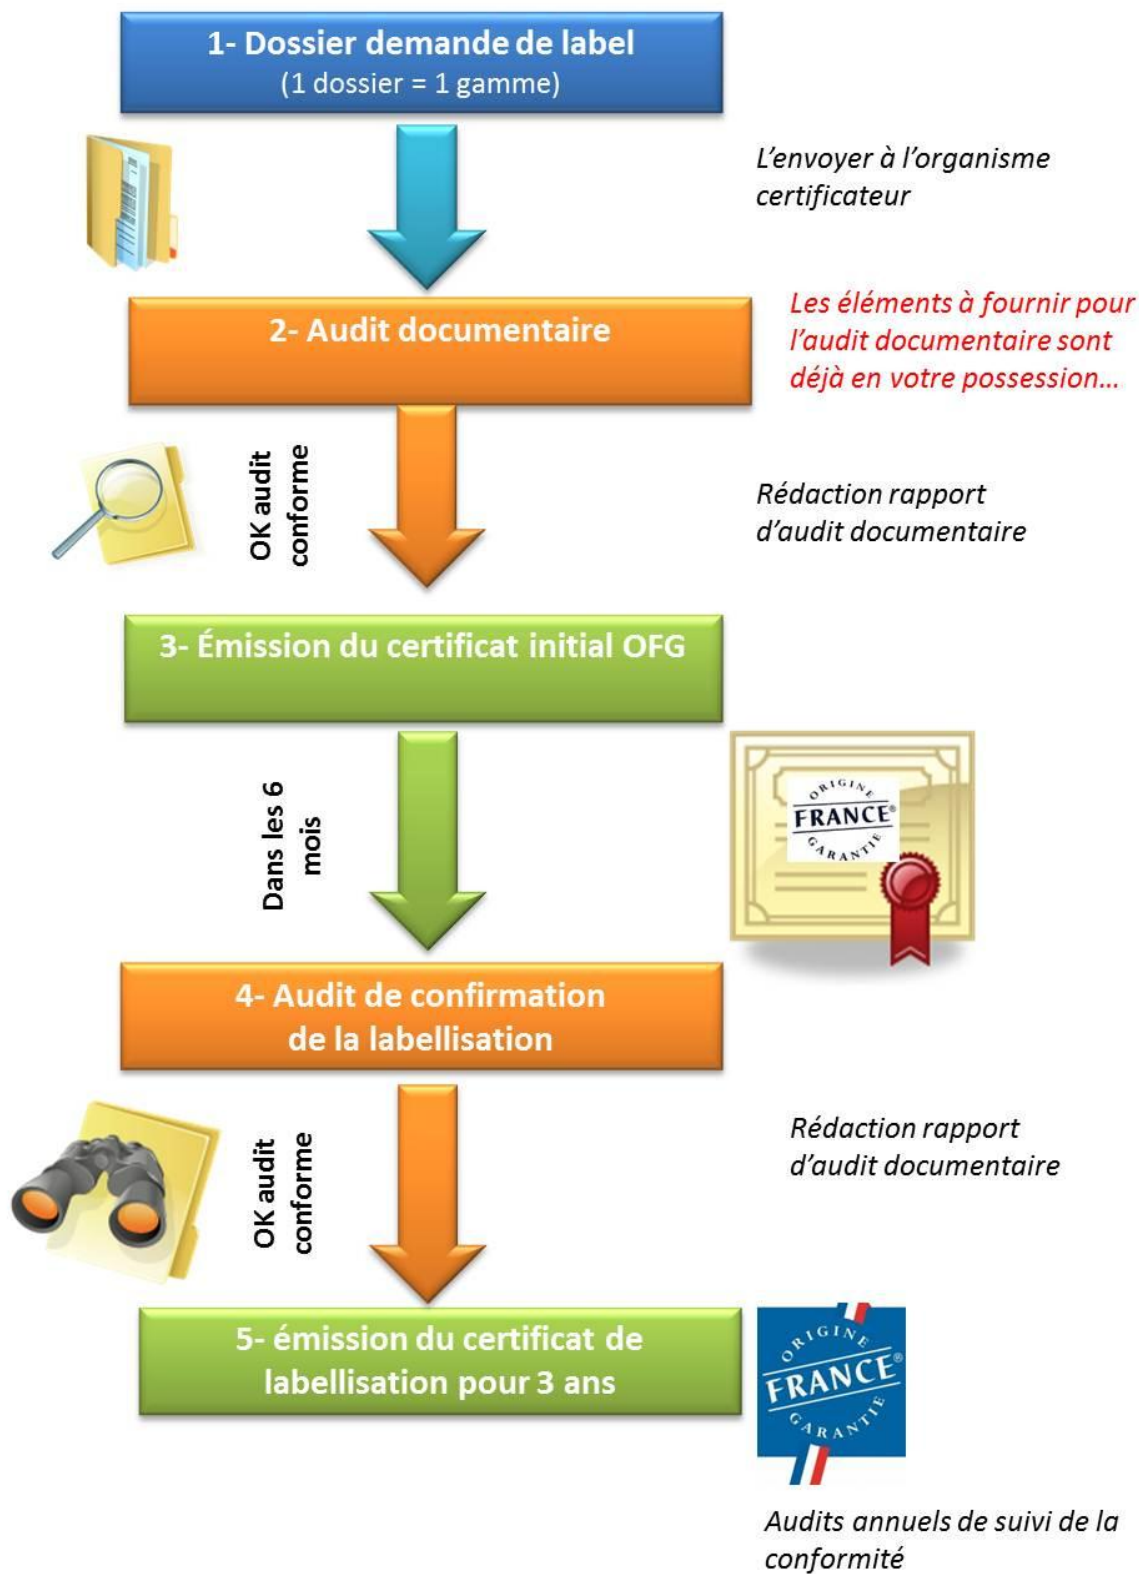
1- Dossier demande de label
(1 dossier = 1 gamme)

L'envoyer à l'organisme certificateur

2- Audit documentaire

Les éléments à fournir pour l'audit documentaire sont déjà en votre possession…

OK audit conforme

Rédaction rapport d'audit documentaire

3- Émission du certificat initial OFG

Dans les 6 mois

ORIGINE FRANCE® GARANTIE

4- Audit de confirmation de la labellisation

OK audit conforme

Rédaction rapport d'audit documentaire

5- émission du certificat de labellisation pour 3 ans

ORIGINE FRANCE® GARANTIE

Audits annuels de suivi de la conformité